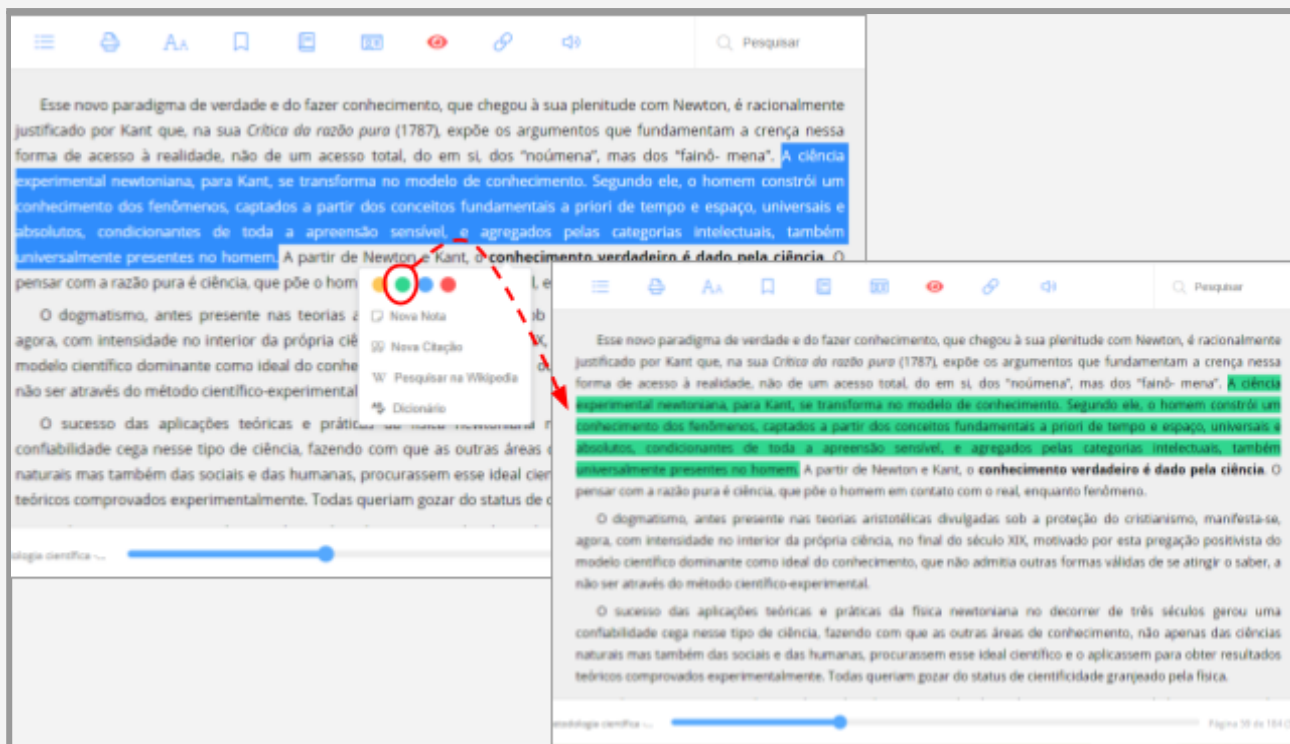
Pesquisar

Esse novo paradigma de verdade e do fazer conhecimento, que chegou à sua plenitude com Newton, é racionalmente justificado por Kant que, na sua *Crítica da razão pura* (1787), expõe os argumentos que fundamentam a crença nessa forma de acesso à realidade, não de um acesso total, do em si, dos "noúmena", mas dos "fainô- mena". A ciência experimental newtoniana, para Kant, se transforma no modelo de conhecimento. Segundo ele, o homem constrói um conhecimento dos fenômenos, captados a partir dos conceitos fundamentais a priori de tempo e espaço, universais e absolutos, condicionantes de toda a apreensão sensível, e agregados pelas categorias intelectuais, também universalmente presentes no homem. A partir de Newton e Kant, o **conhecimento verdadeiro é dado pela ciência**. O pensar com a razão pura é ciência, que põe o homem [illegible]

O dogmatismo, antes presente nas teorias a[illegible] agora, com intensidade no interior da própria ciê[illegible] modelo científico dominante como ideal do conhe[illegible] não ser através do método científico-experimental

O sucesso das aplicações teóricas e prática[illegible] confiabilidade cega nesse tipo de ciência, fazendo com que as outras áreas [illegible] naturais mas também das sociais e das humanas, procurassem esse ideal cien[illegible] teóricos comprovados experimentalmente. Todas queriam gozar do status de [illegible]

Nova Nota
Nova Citação
Pesquisar na Wikipedia
Dicionário

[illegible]dologia científica -...

Pesquisar

Esse novo paradigma de verdade e do fazer conhecimento, que chegou à sua plenitude com Newton, é racionalmente justificado por Kant que, na sua *Crítica da razão pura* (1787), expõe os argumentos que fundamentam a crença nessa forma de acesso à realidade, não de um acesso total, do em si, dos "noúmena", mas dos "fainô- mena". A ciência experimental newtoniana, para Kant, se transforma no modelo de conhecimento. Segundo ele, o homem constrói um conhecimento dos fenômenos, captados a partir dos conceitos fundamentais a priori de tempo e espaço, universais e absolutos, condicionantes de toda a apreensão sensível, e agregados pelas categorias intelectuais, também universalmente presentes no homem. A partir de Newton e Kant, o **conhecimento verdadeiro é dado pela ciência**. O pensar com a razão pura é ciência, que põe o homem em contato com o real, enquanto fenômeno.

O dogmatismo, antes presente nas teorias aristotélicas divulgadas sob a proteção do cristianismo, manifesta-se, agora, com intensidade no interior da própria ciência, no final do século XIX, motivado por esta pregação positivista do modelo científico dominante como ideal do conhecimento, que não admitia outras formas válidas de se atingir o saber, a não ser através do método científico-experimental.

O sucesso das aplicações teóricas e práticas da física newtoniana no decorrer de três séculos gerou uma confiabilidade cega nesse tipo de ciência, fazendo com que as outras áreas de conhecimento, não apenas das ciências naturais mas também das sociais e das humanas, procurassem esse ideal científico e o aplicassem para obter resultados teóricos comprovados experimentalmente. Todas queriam gozar do status de cientificidade granjeado pela física.

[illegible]todologia científica -...

Página 38 de 184 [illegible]